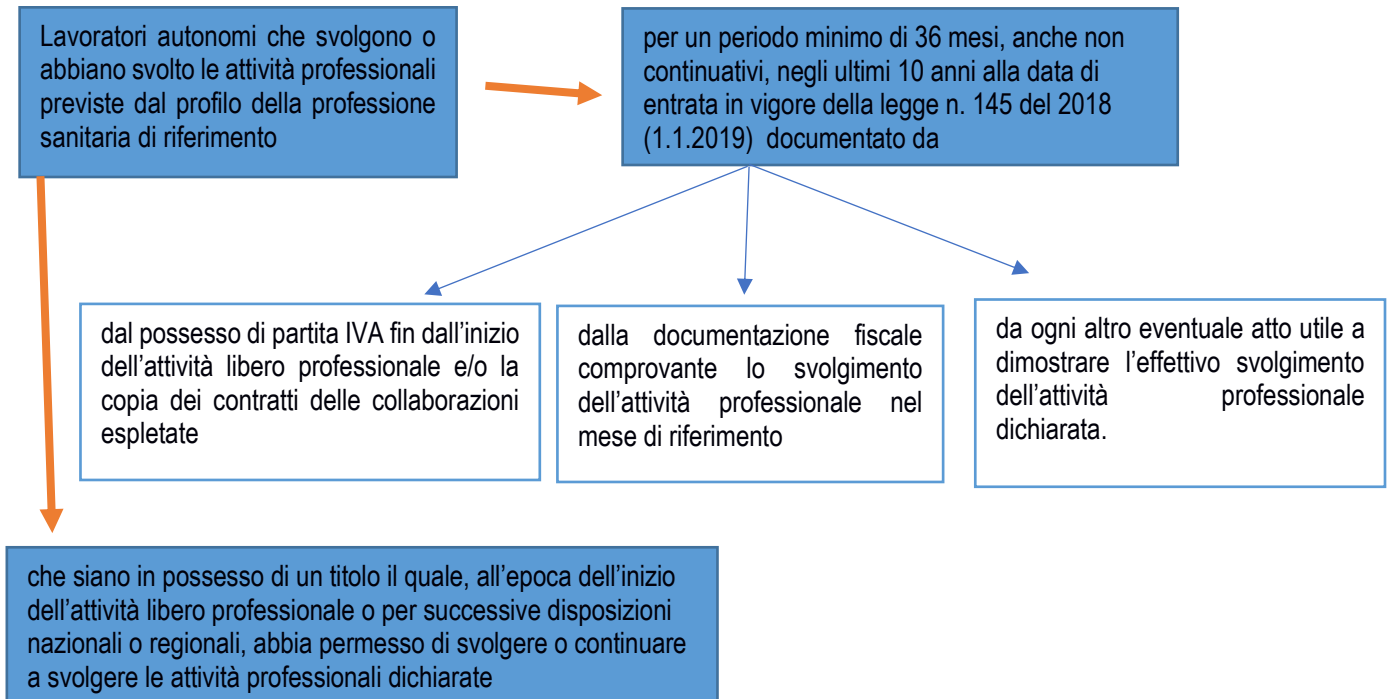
Lavoratori autonomi che svolgono o abbiano svolto le attività professionali previste dal profilo della professione sanitaria di riferimento

per un periodo minimo di 36 mesi, anche non continuativi, negli ultimi 10 anni alla data di entrata in vigore della legge n. 145 del 2018 (1.1.2019) documentato da

dal possesso di partita IVA fin dall'inizio dell'attività libero professionale e/o la copia dei contratti delle collaborazioni espletate

dalla documentazione fiscale comprovante lo svolgimento dell'attività professionale nel mese di riferimento

da ogni altro eventuale atto utile a dimostrare l'effettivo svolgimento dell'attività professionale dichiarata.

che siano in possesso di un titolo il quale, all'epoca dell'inizio dell'attività libero professionale o per successive disposizioni nazionali o regionali, abbia permesso di svolgere o continuare a svolgere le attività professionali dichiarate